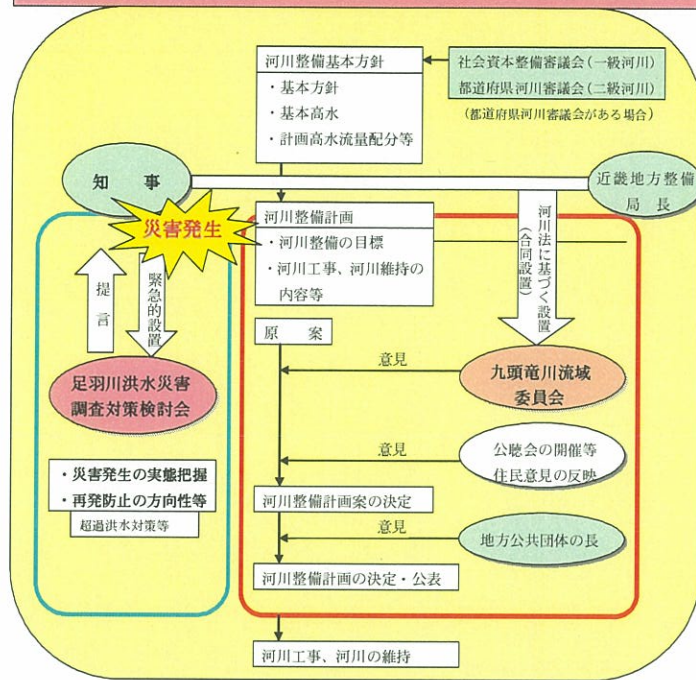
河川整備基本方針
・基本方針
・基本高水
・計画高水流量配分等

社会資本整備審議会（一級河川）
都道府県河川審議会（二級河川）
（都道府県河川審議会がある場合）

知　事

近畿地方整備局長

災害発生

河川整備計画
・河川整備の目標
・河川工事、河川維持の内容等

河川法に基づく設置（合同設置）

提言

緊急的設置

原　案

意見

九頭竜川流域委員会

足羽川洪水災害調査対策検討会

意見

公聴会の開催等
住民意見の反映

・災害発生の実態把握
・再発防止の方向性等
超過洪水対策等

河川整備計画案の決定

意見

地方公共団体の長

河川整備計画の決定・公表

河川工事、河川の維持